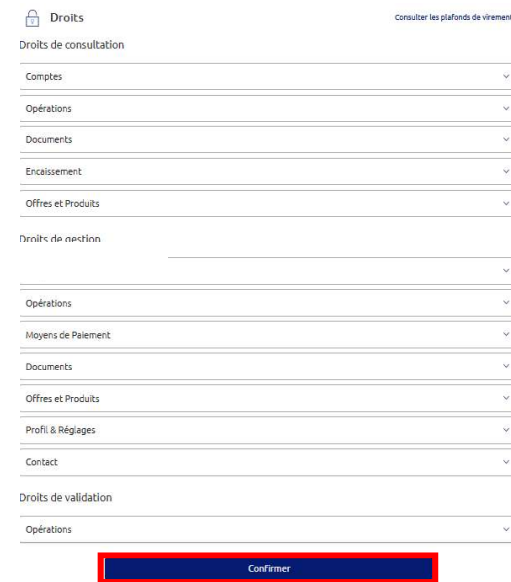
Droits

Consulter les plafonds de virement

Droits de consultation

Comptes

Opérations

Documents

Encaissement

Offres et Produits

Droits de gestion

Opérations

Moyens de Paiement

Documents

Offres et Produits

Profil & Réglages

Contact

Droits de validation

Opérations

Confirmer